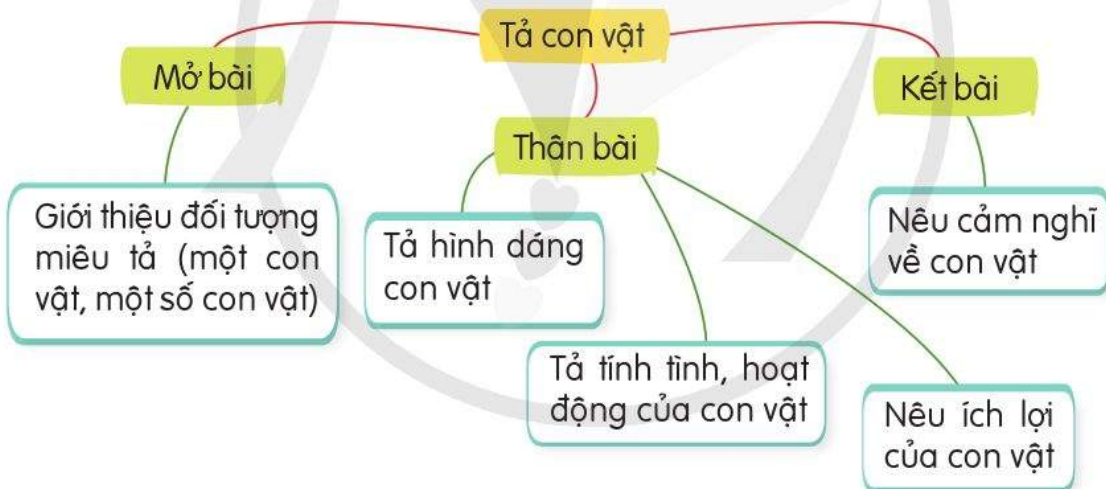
Tả con vật

Mở bài

Kết bài

Thân bài

Giới thiệu đối tượng miêu tả (một con vật, một số con vật)

Tả hình dáng con vật

Tả tính tình, hoạt động của con vật

Nêu ích lợi của con vật

Nêu cảm nghĩ về con vật